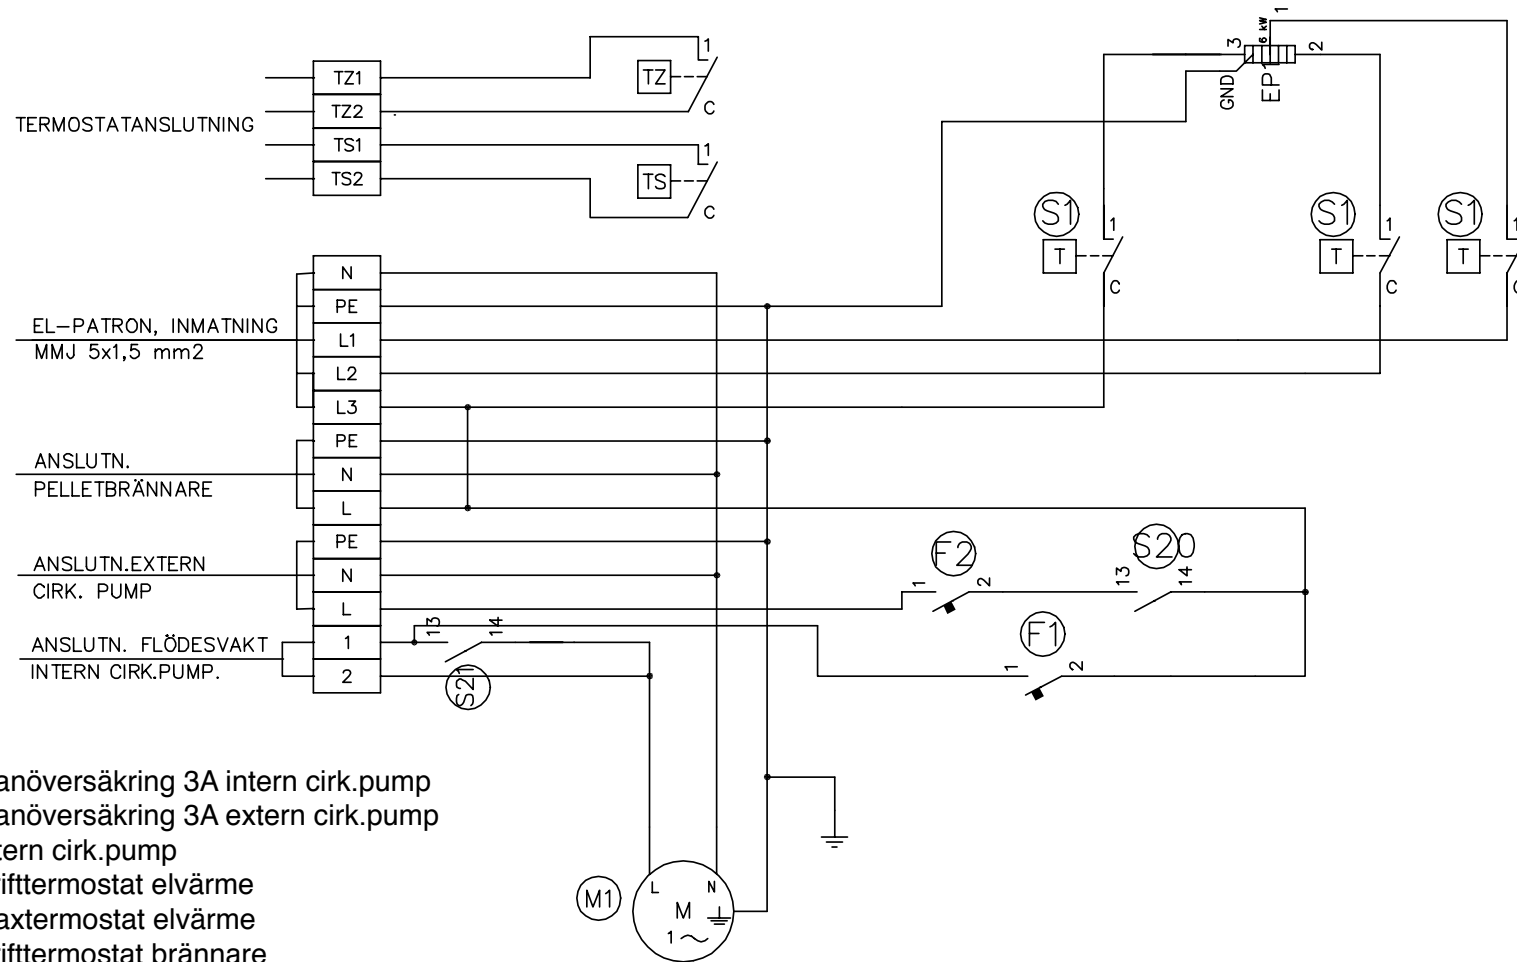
TERMOSTATANSLUTNING
TZ1
TZ2
TS1
TS2
TZ
1
C
TS
1
C
EL–PATRON, INMATNING
MMJ 5x1,5 mm2
N
PE
L1
L2
L3
ANSLUTN.
PELLETBRÄNNARE
PE
N
L
ANSLUTN.EXTERN
CIRK. PUMP
PE
N
L
ANSLUTN. FLÖDESVAKT
INTERN CIRK.PUMP.
1
2
3
GND
6 kW
EP1
2
1
S1
T
1
C
S1
T
1
C
S1
T
1
F2
1
2
S20
13
14
F1
1
2
13
14
S21
M1
L
N
M
1~
anöversäkring 3A intern cirk.pump
anöversäkring 3A extern cirk.pump
tern cirk.pump
ifttermostat elvärme
axtermostat elvärme
ifttermostat brännare